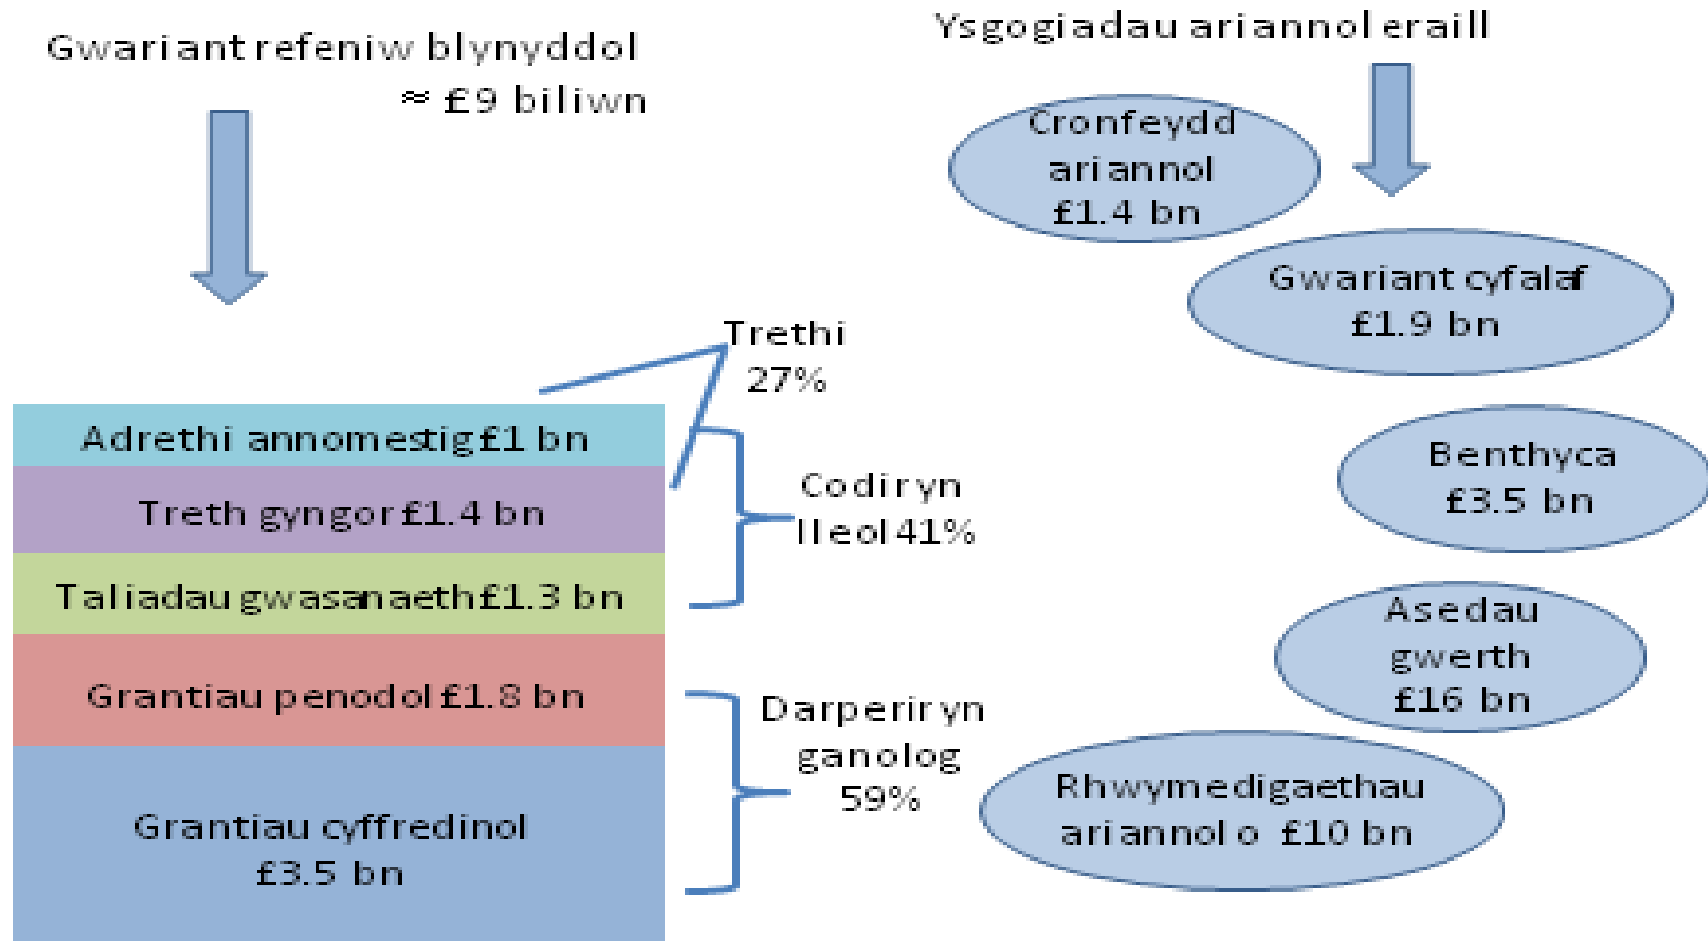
Gwariant refeniw blynyddol
≈ £9 biliwn

Ysgogiadau ariannol eraill

Cronfeydd ariannol £1.4 bn

Gwariant cyfalaf £1.9 bn

Benthyca £3.5 bn

Asedau gwerth £16 bn

Rhwymedigaethau ariannol o £10 bn

Trethi 27%

Adrethi annomestig £1 bn

Treth gyngor £1.4 bn

Taliadau gwasanaeth £1.3 bn

Codir yn lleol 41%

Grantiau penodol £1.8 bn

Grantiau cyffredinol £3.5 bn

Darperir yn ganolog 59%